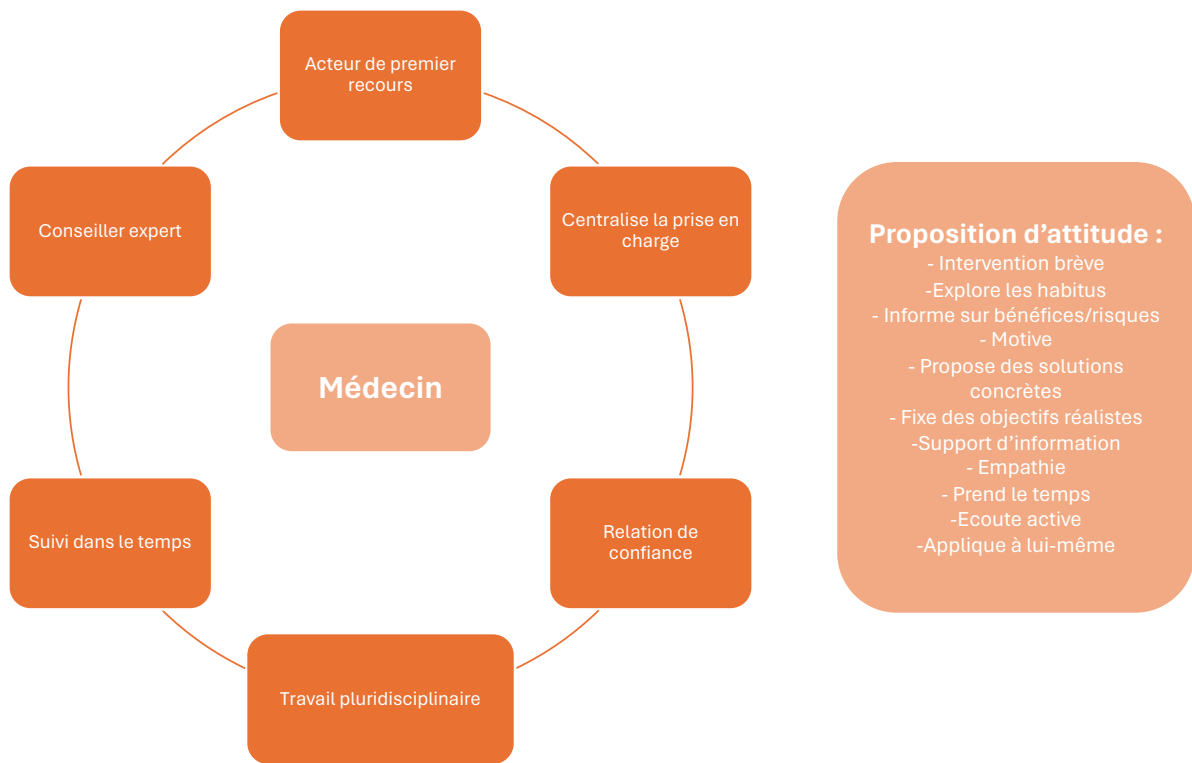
Acteur de premier recours

Centralise la prise en charge

Relation de confiance

Travail pluridisciplinaire

Suivi dans le temps

Conseiller expert

Médecin

Proposition d’attitude :
- Intervention brève
-Explore les habitus
- Informe sur bénéfices/risques
- Motive
- Propose des solutions concrètes
- Fixe des objectifs réalistes
-Support d’information
- Empathie
- Prend le temps
-Ecoute active
-Applique à lui-même